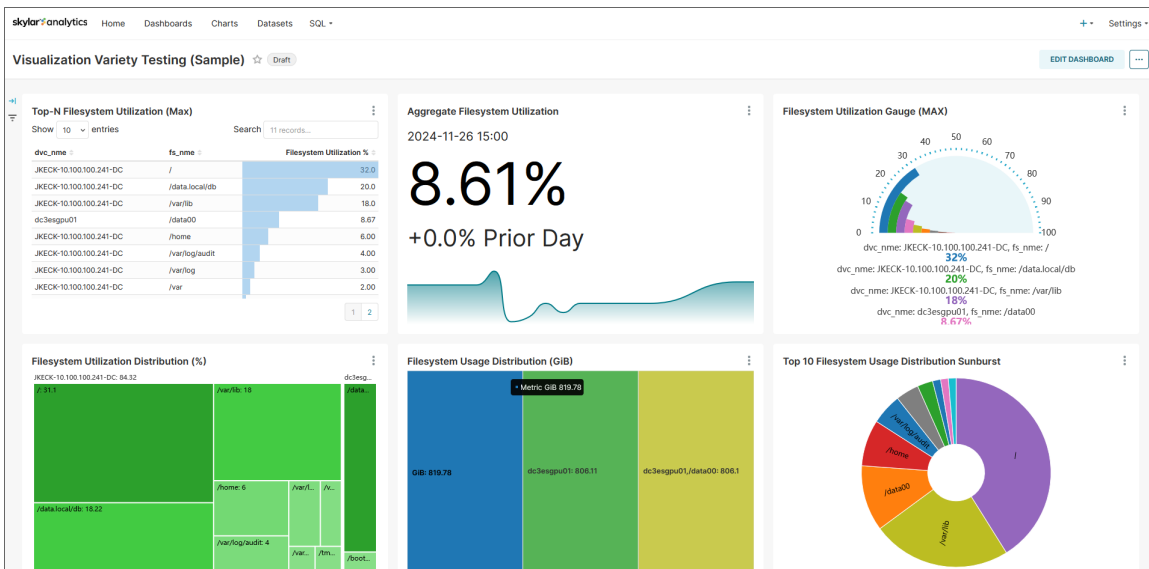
skylar analytics Home Dashboards Charts Datasets SQL

+ Settings

Visualization Variety Testing (Sample) Draft

EDIT DASHBOARD ...

Top-N Filesystem Utilization (Max)

Show 10 entries

Search 11 records...

| dvc_nme | fs_nme | Filesystem Utilization % |
|---|---|---|
| JKECK-10.100.100.241-DC | / | 32.0 |
| JKECK-10.100.100.241-DC | /data.local/db | 20.0 |
| JKECK-10.100.100.241-DC | /var/lib | 18.0 |
| dc3esgpu01 | /data00 | 8.67 |
| JKECK-10.100.100.241-DC | /home | 6.00 |
| JKECK-10.100.100.241-DC | /var/log/audit | 4.00 |
| JKECK-10.100.100.241-DC | /var/log | 3.00 |
| JKECK-10.100.100.241-DC | /var | 2.00 |

1 2

Aggregate Filesystem Utilization

2024-11-26 15:00

8.61%

+0.0% Prior Day

Filesystem Utilization Gauge (MAX)

0 10 20 30 40 50 60 70 80 90 100

dvc_nme: JKECK-10.100.100.241-DC, fs_nme: /
32%
dvc_nme: JKECK-10.100.100.241-DC, fs_nme: /data.local/db
20%
dvc_nme: JKECK-10.100.100.241-DC, fs_nme: /var/lib
18%
dvc_nme: dc3esgpu01, fs_nme: /data00
8.67%

Filesystem Utilization Distribution (%)

JKECK-10.100.100.241-DC: 84.32

dc3esg...

/: 31.1

/var/lib: 18

/data...

/data.local/db: 18.22

/home: 6

/var/l...

/v...

/var/log/audit: 4

/var...

/tm...

/boot...

Filesystem Usage Distribution (GiB)

Metric GiB 819.78

GiB: 819.78

dc3esgpu01: 806.11

dc3esgpu01,/data00: 806.1

Top 10 Filesystem Usage Distribution Sunburst

/

/var/lib

/data00

/home

/var/log/audit